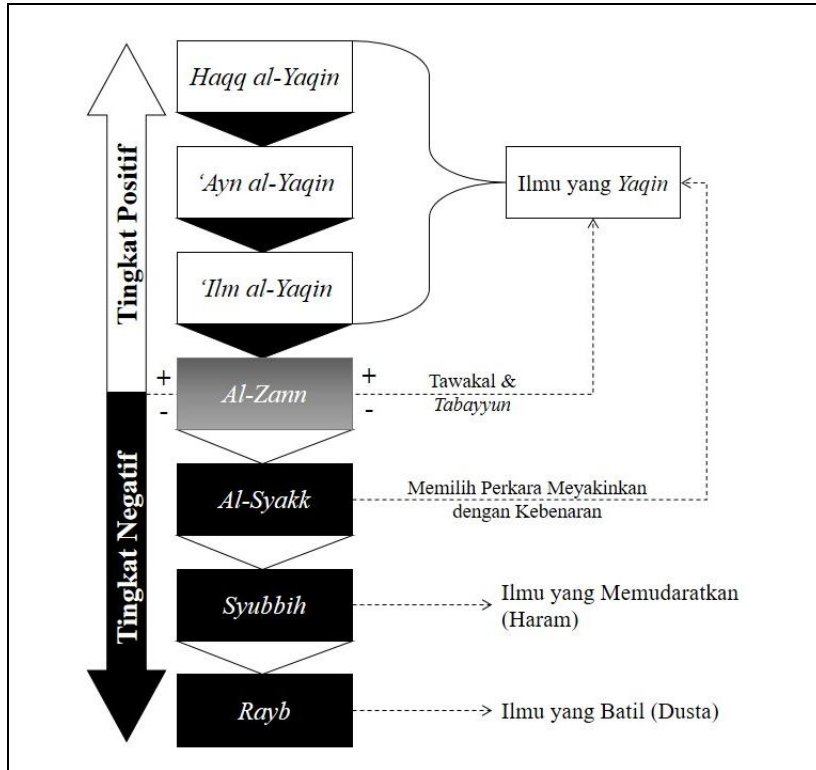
Tingkat Positif

Tingkat Negatif

Haqq al-Yaqin

'Ayn al-Yaqin

'Ilm al-Yaqin

Ilmu yang Yaqin

+ Al-Zann +
- -

Tawakal & Tabayyun

Al-Syakk

Memilih Perkara Meyakinkan dengan Kebenaran

Syubbih

Ilmu yang Memudaratkan (Haram)

Rayb

Ilmu yang Batil (Dusta)